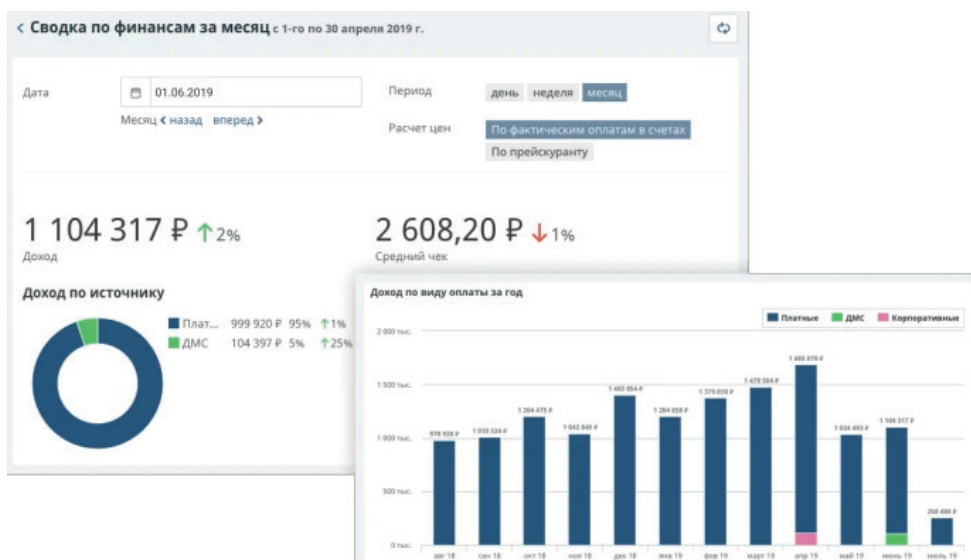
< Сводка по финансам за месяц с 1-го по 30 апреля 2019 г.

Дата 01.06.2019

Месяц < назад вперед >

Период день неделя месяц

Расчет цен По фактическим оплатам в счетах По прейскуранту

1 104 317 ₽ ↑2%
Доход

2 608,20 ₽ ↓1%
Средний чек

Доход по источнику

Плат... 999 920 ₽ 95% ↑1%
ДМС 104 397 ₽ 5% ↑25%

Доход по виду оплаты за год

Платные ДМС Корпоративные

2 000 тыс.
1 500 тыс.
1 000 тыс.
500 тыс.
0 тыс.

978 938 ₽
1 010 324 ₽
1 204 475 ₽
1 042 849 ₽
1 403 864 ₽
1 204 858 ₽
1 375 030 ₽
1 478 584 ₽
1 685 870 ₽
1 034 493 ₽
1 104 317 ₽
258 408 ₽

авг 18 сен 18 окт 18 ноя 18 дек 18 янв 19 фев 19 март 19 апр 19 май 19 июнь 19 июль 19